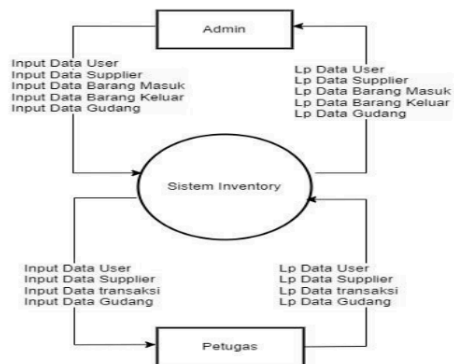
Admin

Input Data User
Input Data Supplier
Input Data Barang Masuk
Input Data Barang Keluar
Input Data Gudang

Lp Data User
Lp Data Supplier
Lp Data Barang Masuk
Lp Data Barang Keluar
Lp Data Gudang

Sistem Inventory

Input Data User
Input Data Supplier
Input Data transaksi
Input Data Gudang

Lp Data User
Lp Data Supplier
Lp Data transaksi
Lp Data Gudang

Petugas